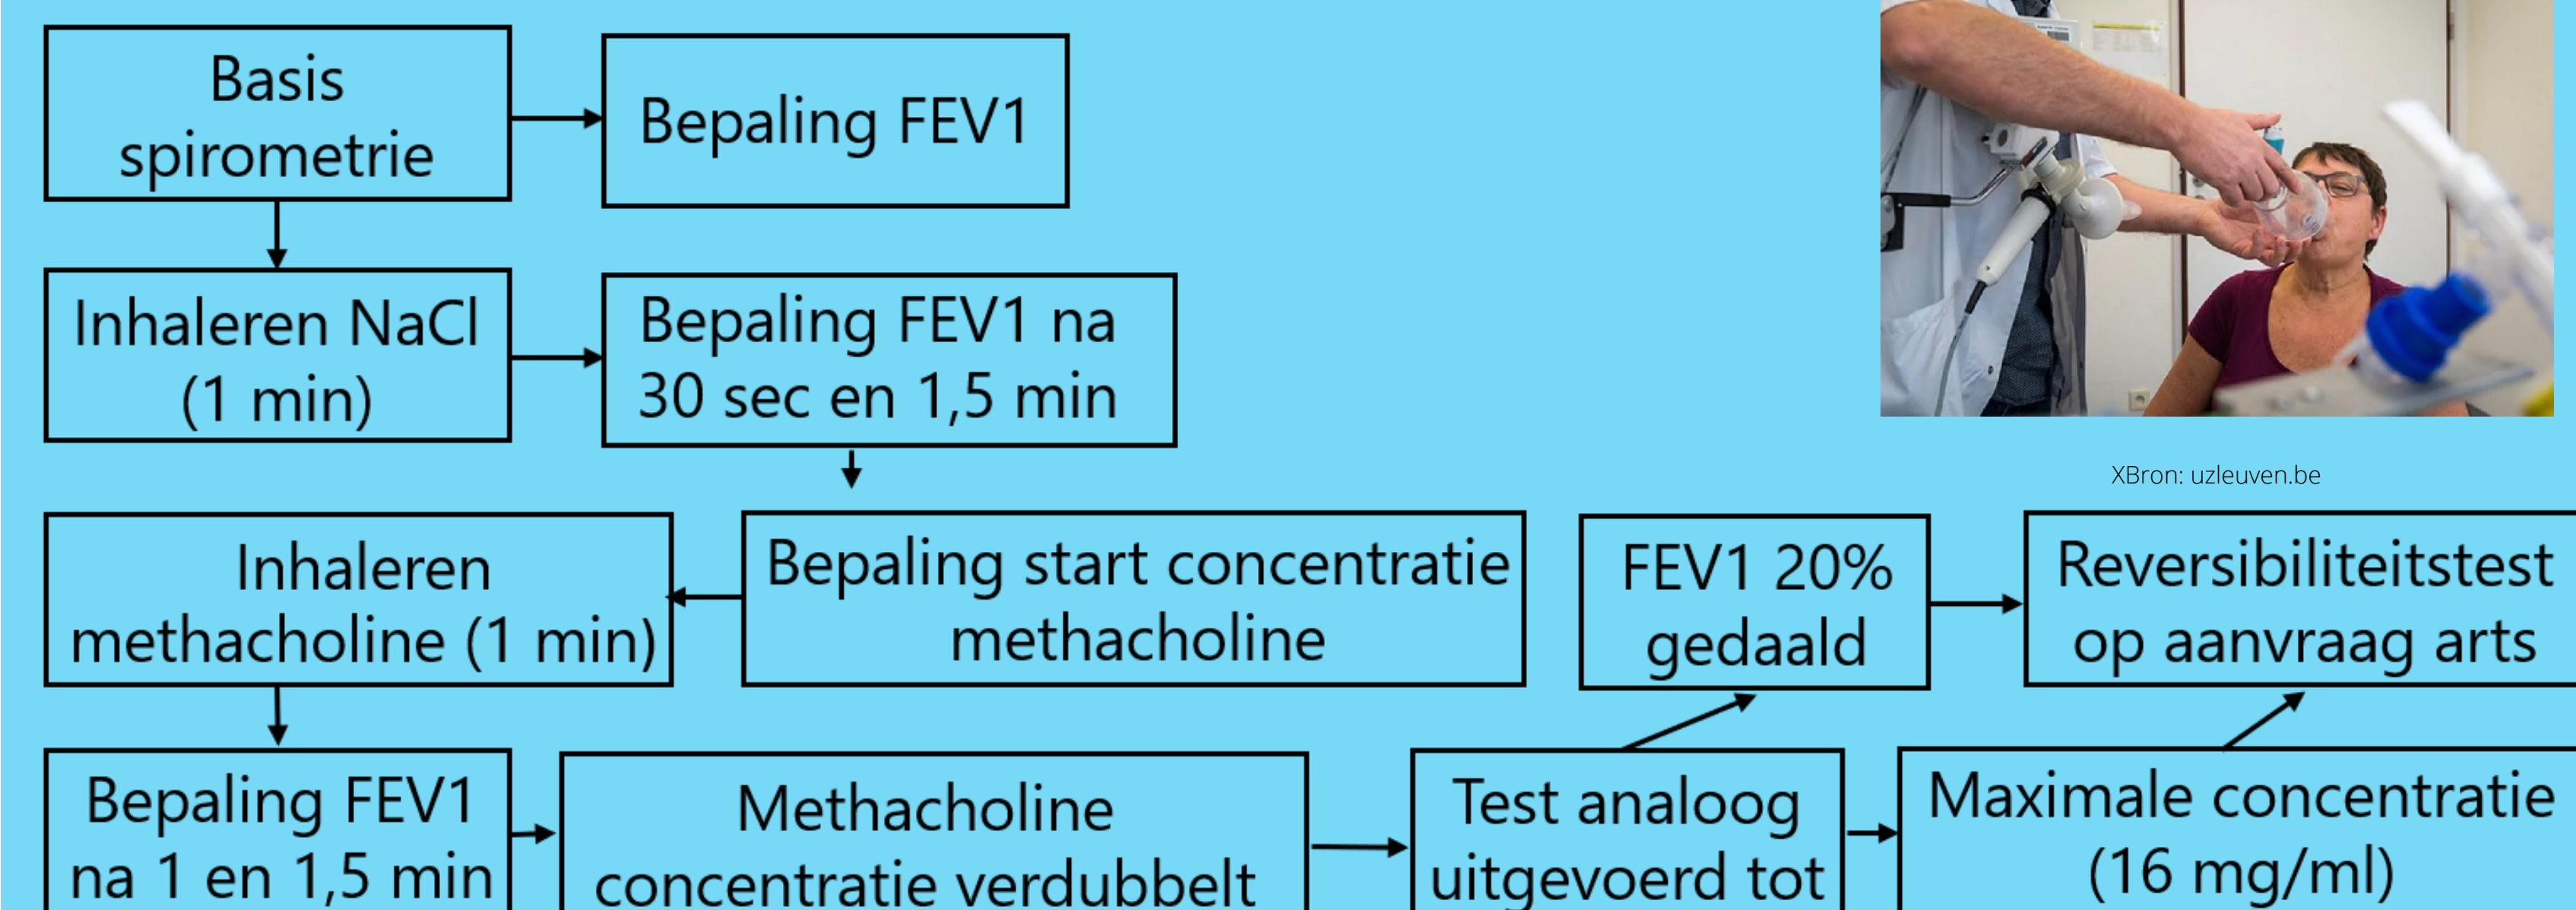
Basis spirometrie

Bepaling FEV1

Inhaleren NaCl (1 min)

Bepaling FEV1 na 30 sec en 1,5 min

XBron: uzleuven.be

Inhaleren methacholine (1 min)

Bepaling start concentratie methacholine

FEV1 20% gedaald

Reversibiliteitstest op aanvraag arts

Bepaling FEV1 na 1 en 1,5 min

Methacholine concentratie verdubbelt

Test analoog uitgevoerd tot

Maximale concentratie (16 mg/ml)